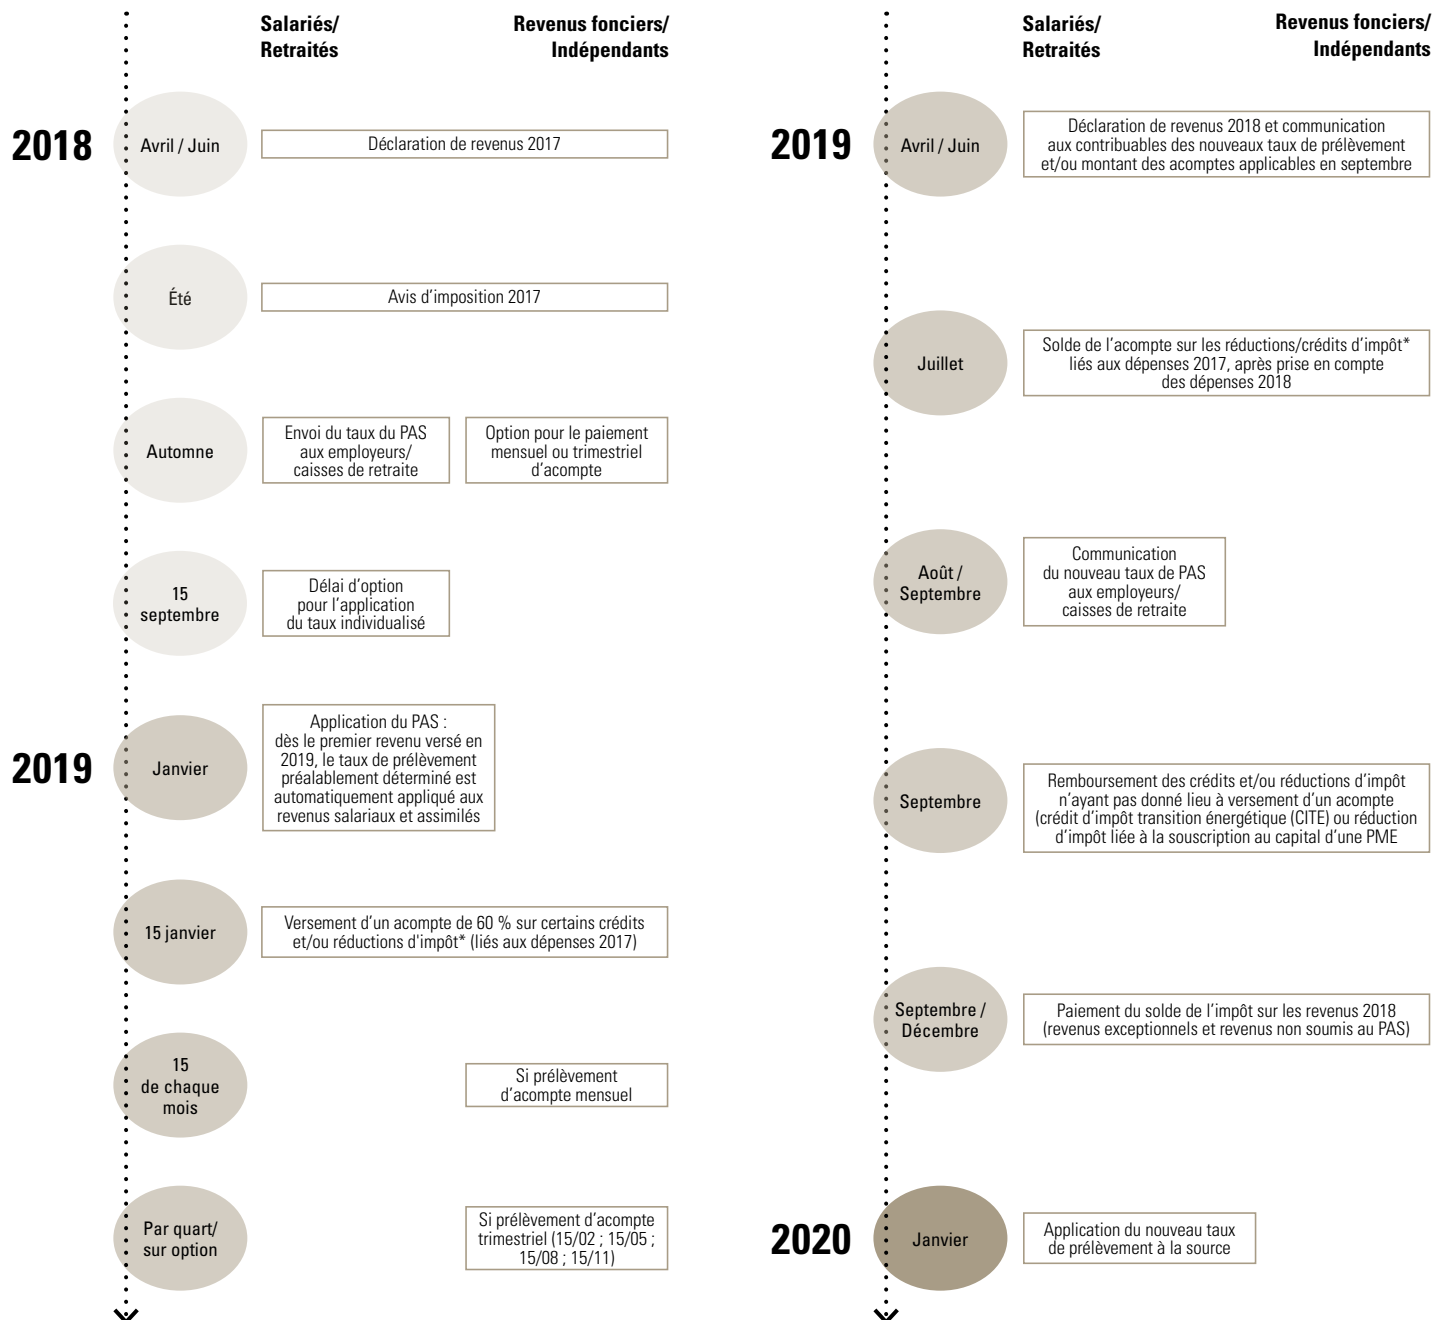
Salariés/
Retraités

Revenus fonciers/
Indépendants

2018

Avril / Juin

Déclaration de revenus 2017

Été

Avis d'imposition 2017

Automne

Envoi du taux du PAS aux employeurs/ caisses de retraite

Option pour le paiement mensuel ou trimestriel d'acompte

15 septembre

Délai d'option pour l'application du taux individualisé

2019

Janvier

Application du PAS : dès le premier revenu versé en 2019, le taux de prélèvement préalablement déterminé est automatiquement appliqué aux revenus salariaux et assimilés

15 janvier

Versement d'un acompte de 60 % sur certains crédits et/ou réductions d'impôt* (liés aux dépenses 2017)

15 de chaque mois

Si prélèvement d'acompte mensuel

Par quart/ sur option

Si prélèvement d'acompte trimestriel (15/02 ; 15/05 ; 15/08 ; 15/11)

Salariés/
Retraités

Revenus fonciers/
Indépendants

2019

Avril / Juin

Déclaration de revenus 2018 et communication aux contribuables des nouveaux taux de prélèvement et/ou montant des acomptes applicables en septembre

Juillet

Solde de l'acompte sur les réductions/crédits d'impôt* liés aux dépenses 2017, après prise en compte des dépenses 2018

Août / Septembre

Communication du nouveau taux de PAS aux employeurs/ caisses de retraite

Septembre

Remboursement des crédits et/ou réductions d'impôt n'ayant pas donné lieu à versement d'un acompte (crédit d'impôt transition énergétique (CITE) ou réduction d'impôt liée à la souscription au capital d'une PME

Septembre / Décembre

Paiement du solde de l'impôt sur les revenus 2018 (revenus exceptionnels et revenus non soumis au PAS)

2020

Janvier

Application du nouveau taux de prélèvement à la source